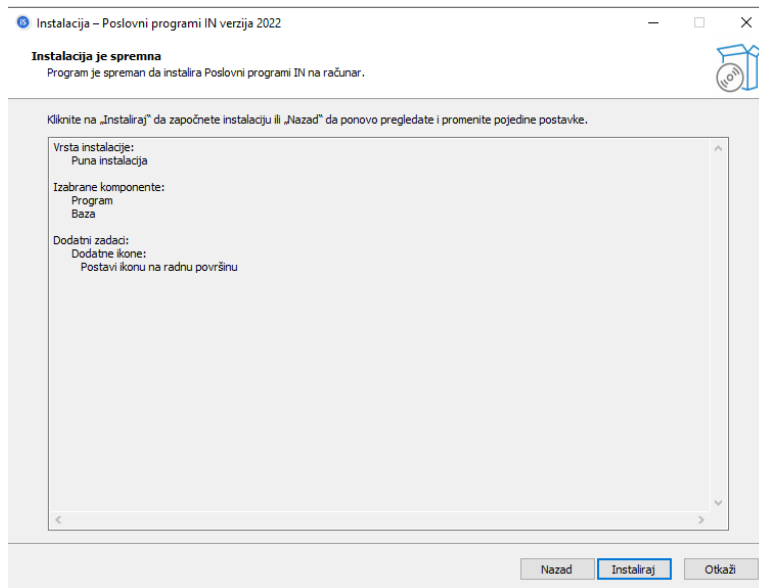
Instalacija – Poslovni programi IN verzija 2022

Instalacija je spremna
Program je spreman da instalira Poslovni programi IN na računar.

Kliknite na „Instaliraj" da započnete instalaciju ili „Nazad" da ponovo pregledate i promenite pojedine postavke.

Vrsta instalacije:
Puna instalacija

Izabrane komponente:
Program
Baza

Dodatni zadaci:
Dodatne ikone:
Postavi ikonu na radnu površinu

Nazad
Instaliraj
Otkaži